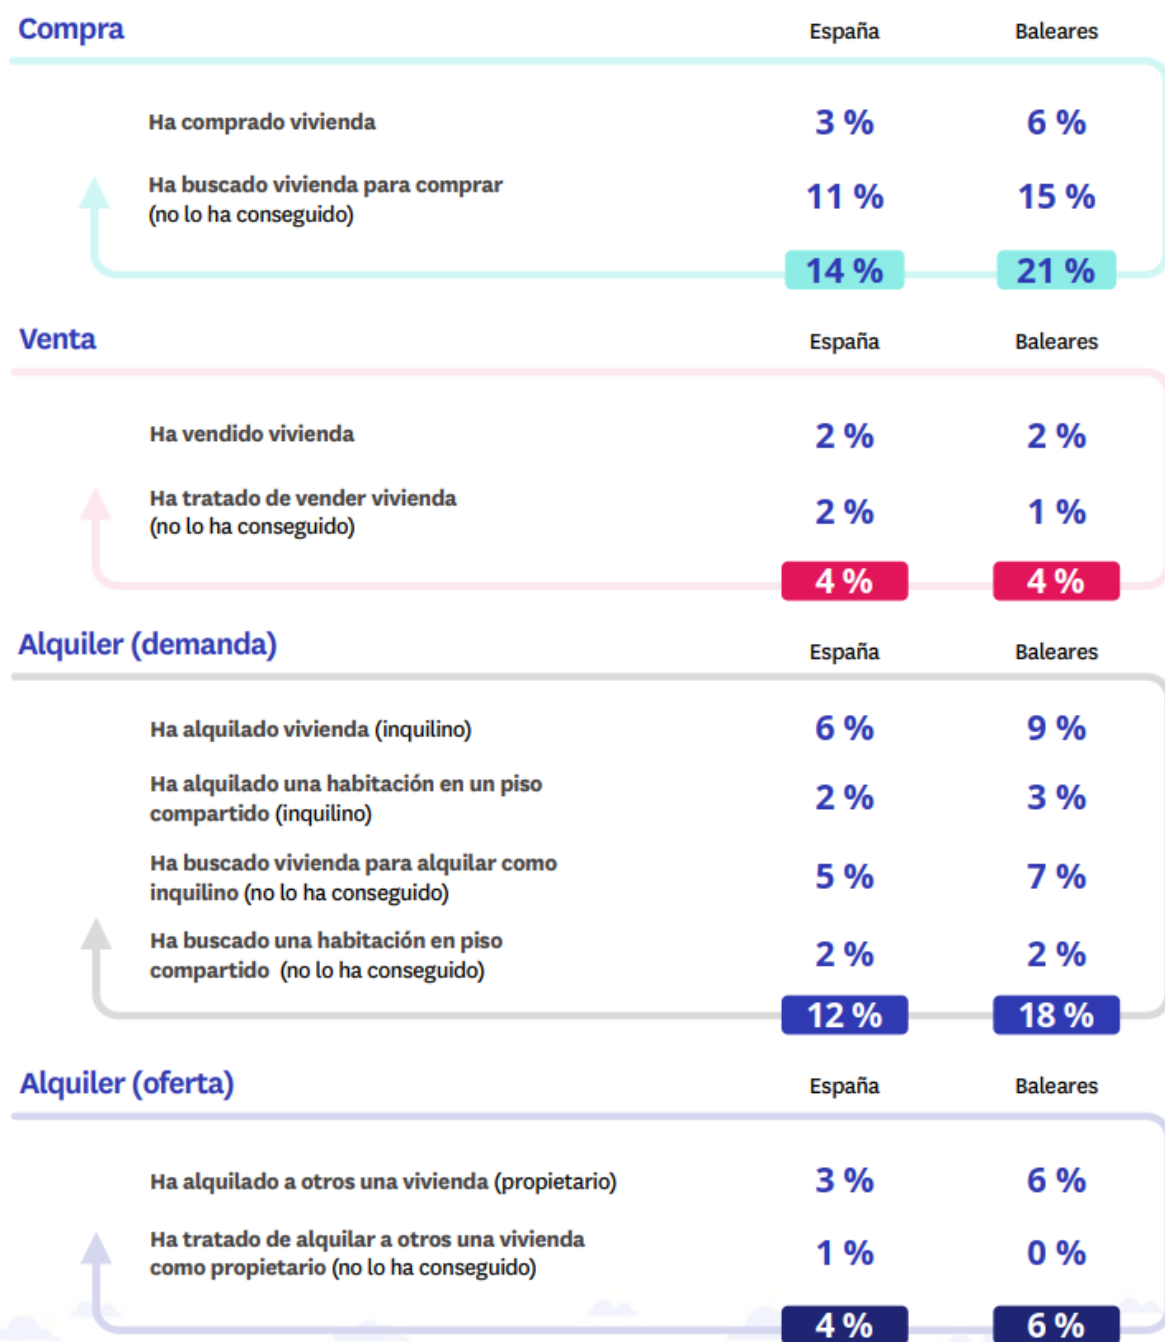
**Compra**

| | España | Baleares |
|---|---|---|
| Ha comprado vivienda | 3 % | 6 % |
| Ha buscado vivienda para comprar (no lo ha conseguido) | 11 % | 15 % |
| | 14 % | 21 % |

**Venta**

| | España | Baleares |
|---|---|---|
| Ha vendido vivienda | 2 % | 2 % |
| Ha tratado de vender vivienda (no lo ha conseguido) | 2 % | 1 % |
| | 4 % | 4 % |

**Alquiler (demanda)**

| | España | Baleares |
|---|---|---|
| Ha alquilado vivienda (inquilino) | 6 % | 9 % |
| Ha alquilado una habitación en un piso compartido (inquilino) | 2 % | 3 % |
| Ha buscado vivienda para alquilar como inquilino (no lo ha conseguido) | 5 % | 7 % |
| Ha buscado una habitación en piso compartido (no lo ha conseguido) | 2 % | 2 % |
| | 12 % | 18 % |

**Alquiler (oferta)**

| | España | Baleares |
|---|---|---|
| Ha alquilado a otros una vivienda (propietario) | 3 % | 6 % |
| Ha tratado de alquilar a otros una vivienda como propietario (no lo ha conseguido) | 1 % | 0 % |
| | 4 % | 6 % |